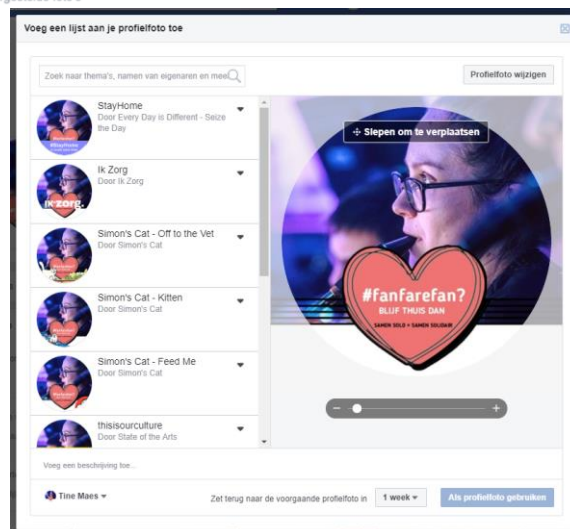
Voeg een lijst aan je profielfoto toe

Zoek naar thema's, namen van eigenaren en mee

Profielfoto wijzigen

StayHome
Door Every Day is Different - Seize the Day

#StayHome

Ik Zorg
Door Ik Zorg

ik zorg.

Simon's Cat - Off to the Vet
Door Simon's Cat

Simon's Cat - Kitten
Door Simon's Cat

Simon's Cat - Feed Me
Door Simon's Cat

thisisourculture
Door State of the Arts

Slepen om te verplaatsen

#fanfarefan?
BLIJF THUIS DAN
SAMEN SOLO • SAMEN SOLIDAIR

Voeg een beschrijving toe...

Tine Maes

Zet terug naar de voorgaande profielfoto in 1 week

Als profielfoto gebruiken